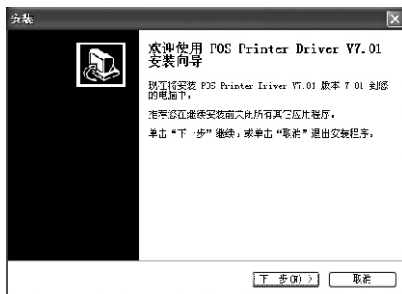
安装

欢迎使用 POS Printer Driver V7.01 安装向导

现在将安装 POS Printer Driver V7.01 版本 7.01 到您的电脑中。

推荐您在继续安装前关闭所有其它应用程序。

单击“下一步”继续，或单击“取消”退出安装程序。

下一步(N) >
取消